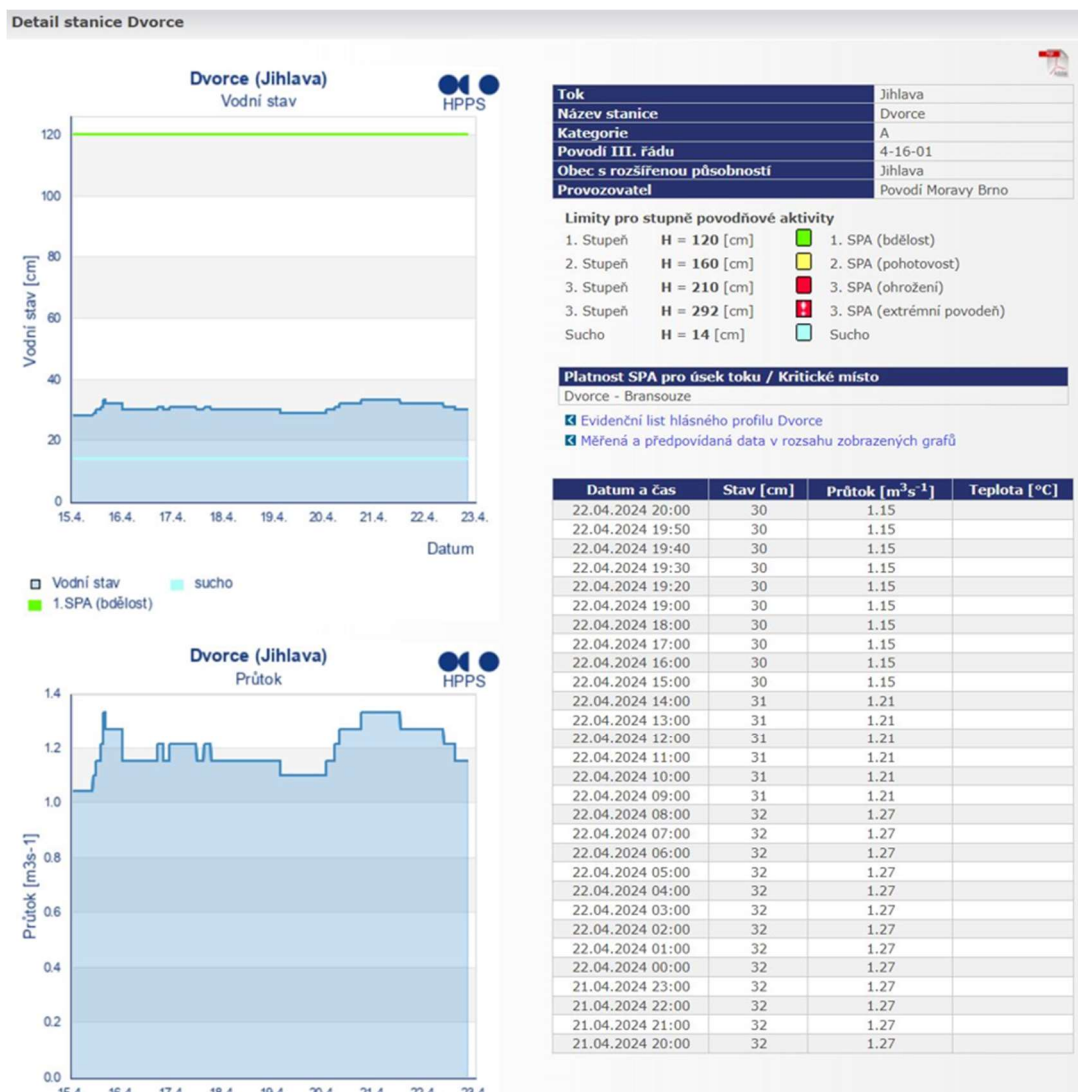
Detail stanice Dvorce

Dvorce (Jihlava)
Vodní stav
HPPS

Vodní stav [cm]
120
100
80
60
40
20
0
15.4. 16.4. 17.4. 18.4. 19.4. 20.4. 21.4. 22.4. 23.4.
Datum

Vodní stav
sucho
1.SPA (bdělost)

Dvorce (Jihlava)
Průtok
HPPS

Průtok [m3s-1]
1.4
1.2
1.0
0.8
0.6
0.4
0.2
0.0
15.4. 16.4. 17.4. 18.4. 19.4. 20.4. 21.4. 22.4. 23.4.

| Tok | Jihlava |
|---|---|
| Název stanice | Dvorce |
| Kategorie | A |
| Povodí III. řádu | 4-16-01 |
| Obec s rozšířenou působností | Jihlava |
| Provozovatel | Povodí Moravy Brno |

Limity pro stupně povodňové aktivity
1. Stupeň H = 120 [cm] 1. SPA (bdělost)
2. Stupeň H = 160 [cm] 2. SPA (pohotovost)
3. Stupeň H = 210 [cm] 3. SPA (ohrožení)
3. Stupeň H = 292 [cm] 3. SPA (extrémní povodeň)
Sucho H = 14 [cm] Sucho

Platnost SPA pro úsek toku / Kritické místo
Dvorce - Bransouze

Evidenční list hlásného profilu Dvorce
Měřená a předpovídaná data v rozsahu zobrazených grafů

| Datum a čas | Stav [cm] | Průtok [$m^3s^{-1}$] | Teplota [°C] |
|---|---|---|---|
| 22.04.2024 20:00 | 30 | 1.15 | |
| 22.04.2024 19:50 | 30 | 1.15 | |
| 22.04.2024 19:40 | 30 | 1.15 | |
| 22.04.2024 19:30 | 30 | 1.15 | |
| 22.04.2024 19:20 | 30 | 1.15 | |
| 22.04.2024 19:00 | 30 | 1.15 | |
| 22.04.2024 18:00 | 30 | 1.15 | |
| 22.04.2024 17:00 | 30 | 1.15 | |
| 22.04.2024 16:00 | 30 | 1.15 | |
| 22.04.2024 15:00 | 30 | 1.15 | |
| 22.04.2024 14:00 | 31 | 1.21 | |
| 22.04.2024 13:00 | 31 | 1.21 | |
| 22.04.2024 12:00 | 31 | 1.21 | |
| 22.04.2024 11:00 | 31 | 1.21 | |
| 22.04.2024 10:00 | 31 | 1.21 | |
| 22.04.2024 09:00 | 31 | 1.21 | |
| 22.04.2024 08:00 | 32 | 1.27 | |
| 22.04.2024 07:00 | 32 | 1.27 | |
| 22.04.2024 06:00 | 32 | 1.27 | |
| 22.04.2024 05:00 | 32 | 1.27 | |
| 22.04.2024 04:00 | 32 | 1.27 | |
| 22.04.2024 03:00 | 32 | 1.27 | |
| 22.04.2024 02:00 | 32 | 1.27 | |
| 22.04.2024 01:00 | 32 | 1.27 | |
| 22.04.2024 00:00 | 32 | 1.27 | |
| 21.04.2024 23:00 | 32 | 1.27 | |
| 21.04.2024 22:00 | 32 | 1.27 | |
| 21.04.2024 21:00 | 32 | 1.27 | |
| 21.04.2024 20:00 | 32 | 1.27 | |